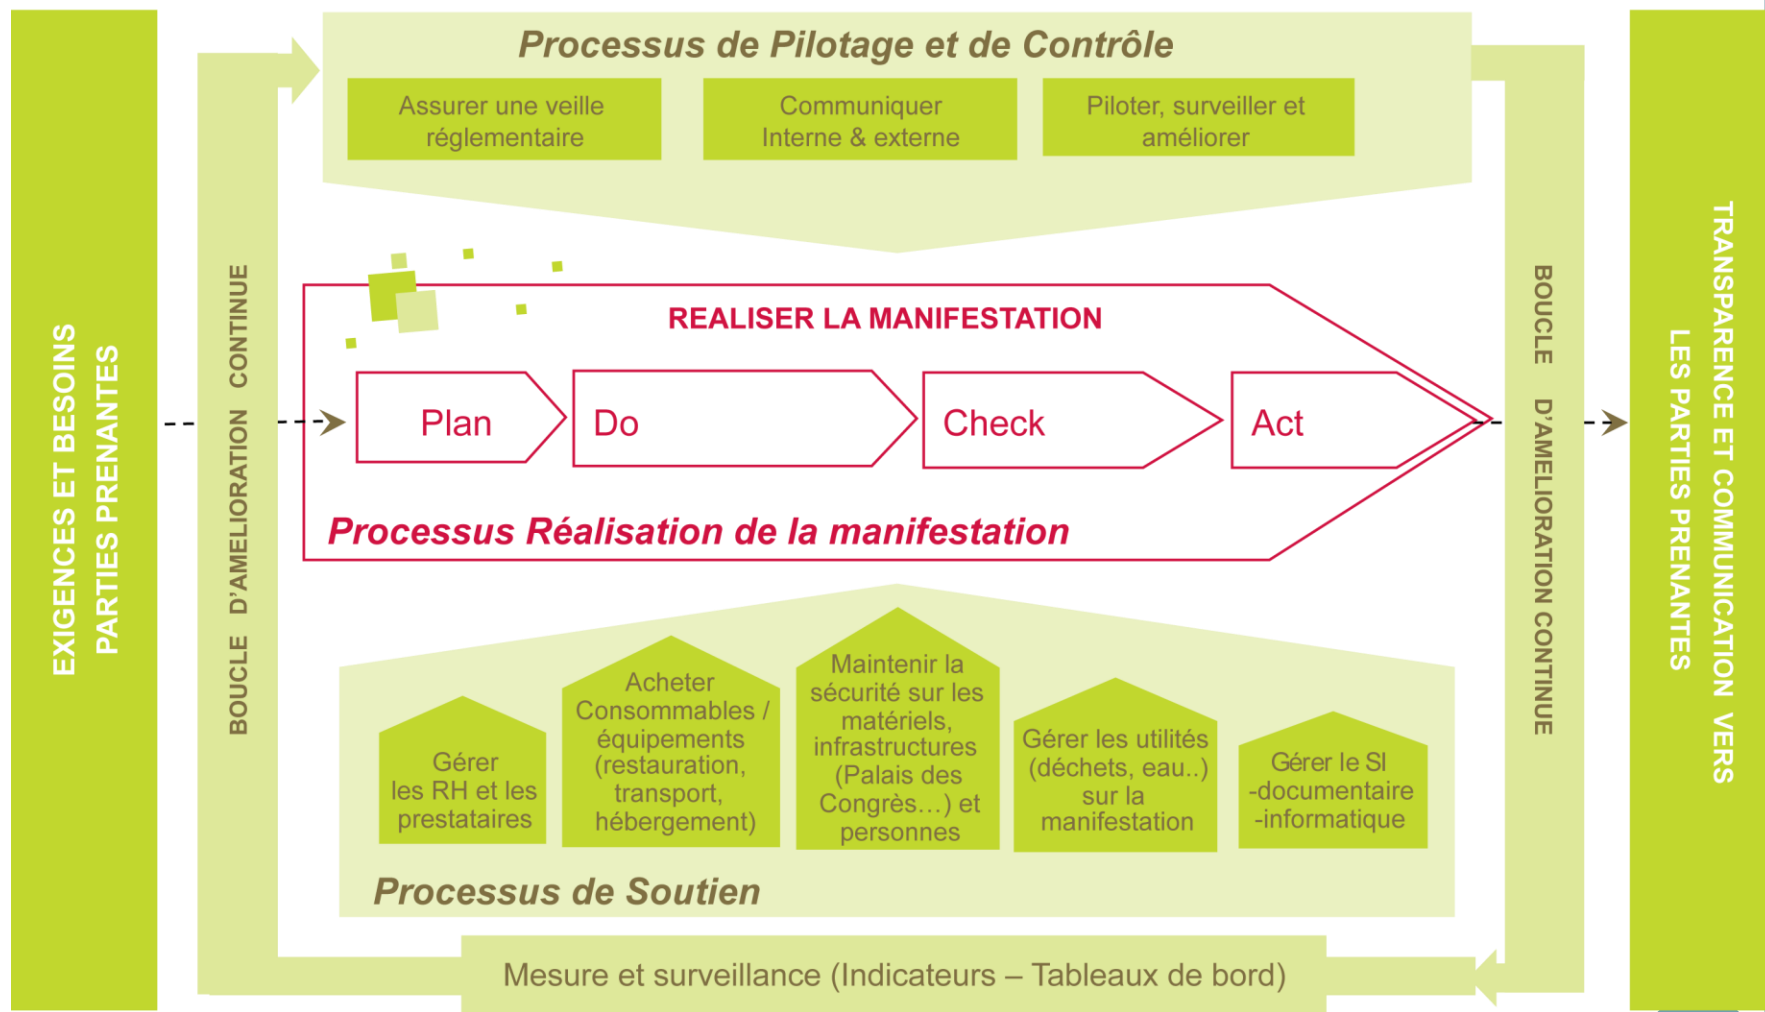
EXIGENCES ET BESOINS PARTIES PRENANTES

BOUCLE D'AMELIORATION CONTINUE

Processus de Pilotage et de Contrôle

Assurer une veille réglementaire

Communiquer Interne & externe

Piloter, surveiller et améliorer

REALISER LA MANIFESTATION

Plan

Do

Check

Act

Processus Réalisation de la manifestation

Gérer les RH et les prestataires

Acheter Consommables / équipements (restauration, transport, hébergement)

Maintenir la sécurité sur les matériels, infrastructures (Palais des Congrès…) et personnes

Gérer les utilités (déchets, eau..) sur la manifestation

Gérer le SI -documentaire -informatique

Processus de Soutien

Mesure et surveillance (Indicateurs – Tableaux de bord)

BOUCLE D'AMELIORATION CONTINUE

TRANSPARENCE ET COMMUNICATION VERS LES PARTIES PRENANTES